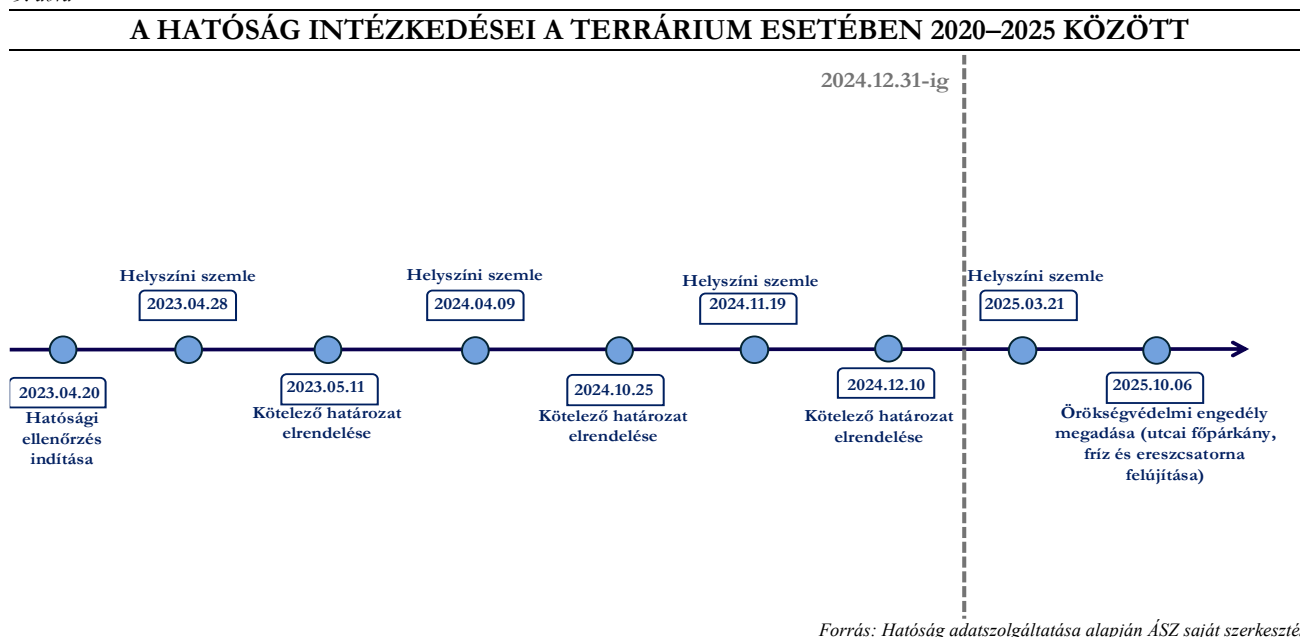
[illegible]

A HATÓSÁG INTÉZKEDÉSEI A TERRÁRIUM ESETÉBEN 2020–2025 KÖZÖTT

2024.12.31-ig

Helyszíni szemle
2023.04.28

Helyszíni szemle
2024.04.09

Helyszíni szemle
2024.11.19

Helyszíni szemle
2025.03.21

2023.04.20
Hatósági ellenőrzés indítása

2023.05.11
Kötelező határozat elrendelése

2024.10.25
Kötelező határozat elrendelése

2024.12.10
Kötelező határozat elrendelése

2025.10.06
Örökségvédelmi engedély megadása (utcai főpárkány, fríz és ereszcsatorna felújítása)

Forrás: Hatóság adatszolgáltatása alapján ÁSZ saját szerkeszté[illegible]